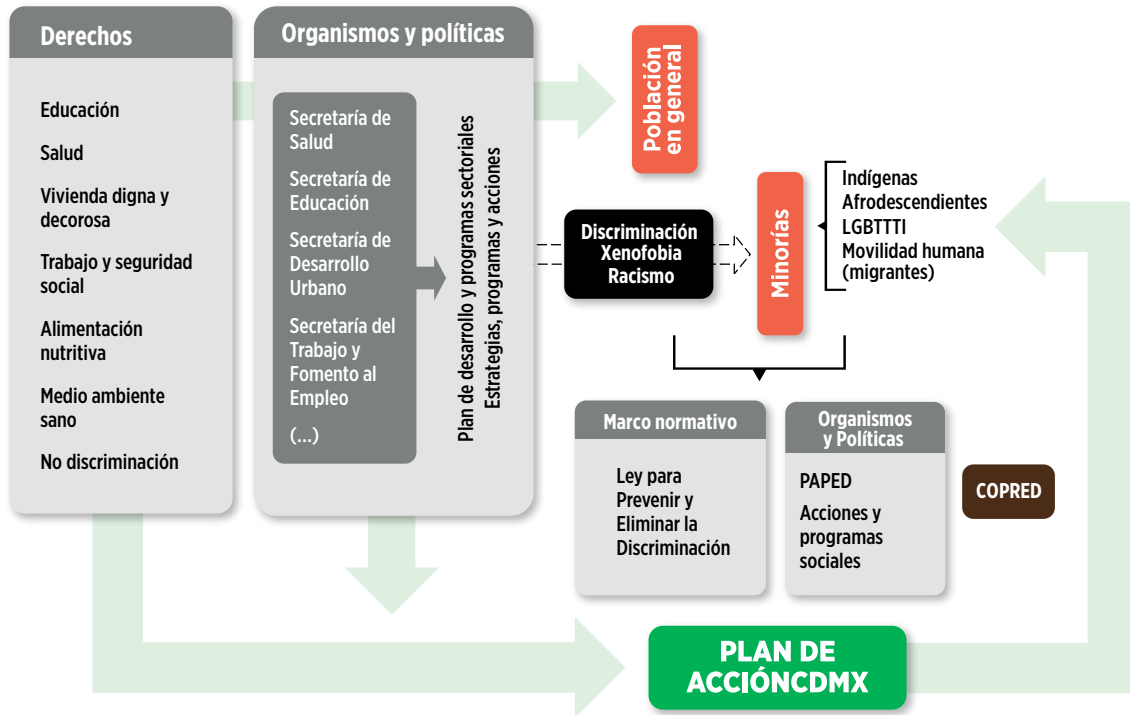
Derechos

Educación

Salud

Vivienda digna y decorosa

Trabajo y seguridad social

Alimentación nutritiva

Medio ambiente sano

No discriminación

Organismos y políticas

Secretaría de Salud

Secretaría de Educación

Secretaría de Desarrollo Urbano

Secretaría del Trabajo y Fomento al Empleo

(...)

Plan de desarrollo y programas sectoriales
Estrategias, programas y acciones

Población en general

Discriminación
Xenofobia
Racismo

Minorías

Indígenas
Afrodescendientes
LGBTTTI
Movilidad humana (migrantes)

Marco normativo

Ley para Prevenir y Eliminar la Discriminación

Organismos y Políticas

PAPED

Acciones y programas sociales

COPRED

PLAN DE ACCIÓNCDMX